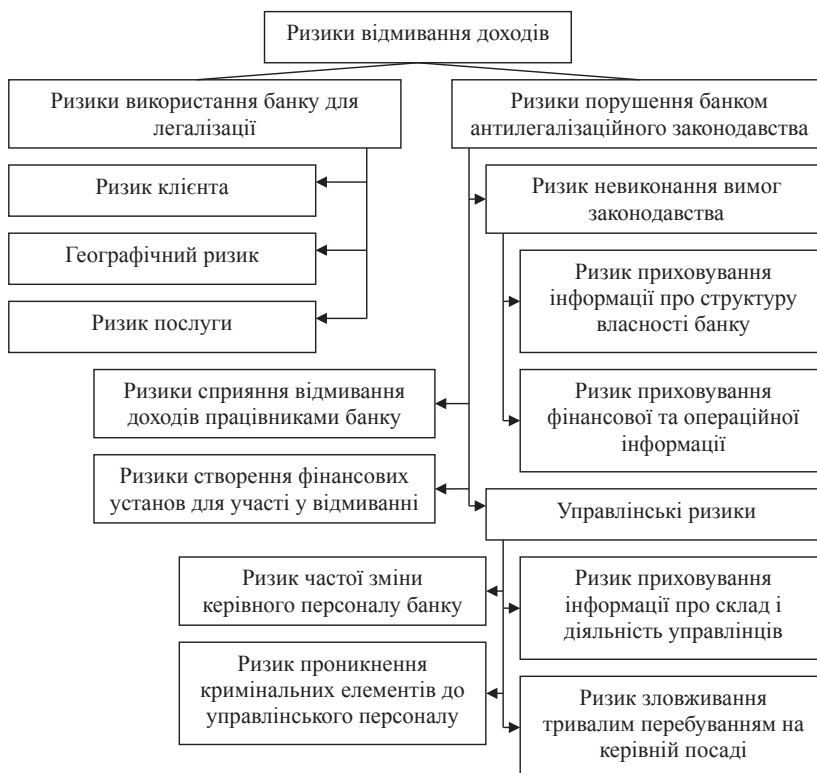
Ризики відмивання доходів

Ризики використання банку для легалізації

Ризики порушення банком антилегалізаційного законодавства

Ризик клієнта

Ризик невиконання вимог законодавства

Географічний ризик

Ризик приховування інформації про структуру власності банку

Ризик послуги

Ризики сприяння відмивання доходів працівниками банку

Ризик приховування фінансової та операційної інформації

Ризики створення фінансових установ для участі у відмиванні

Управлінські ризики

Ризик частої зміни керівного персоналу банку

Ризик приховування інформації про склад і діяльність управлінців

Ризик проникнення кримінальних елементів до управлінського персоналу

Ризик зловживання тривалим перебуванням на керівній посаді